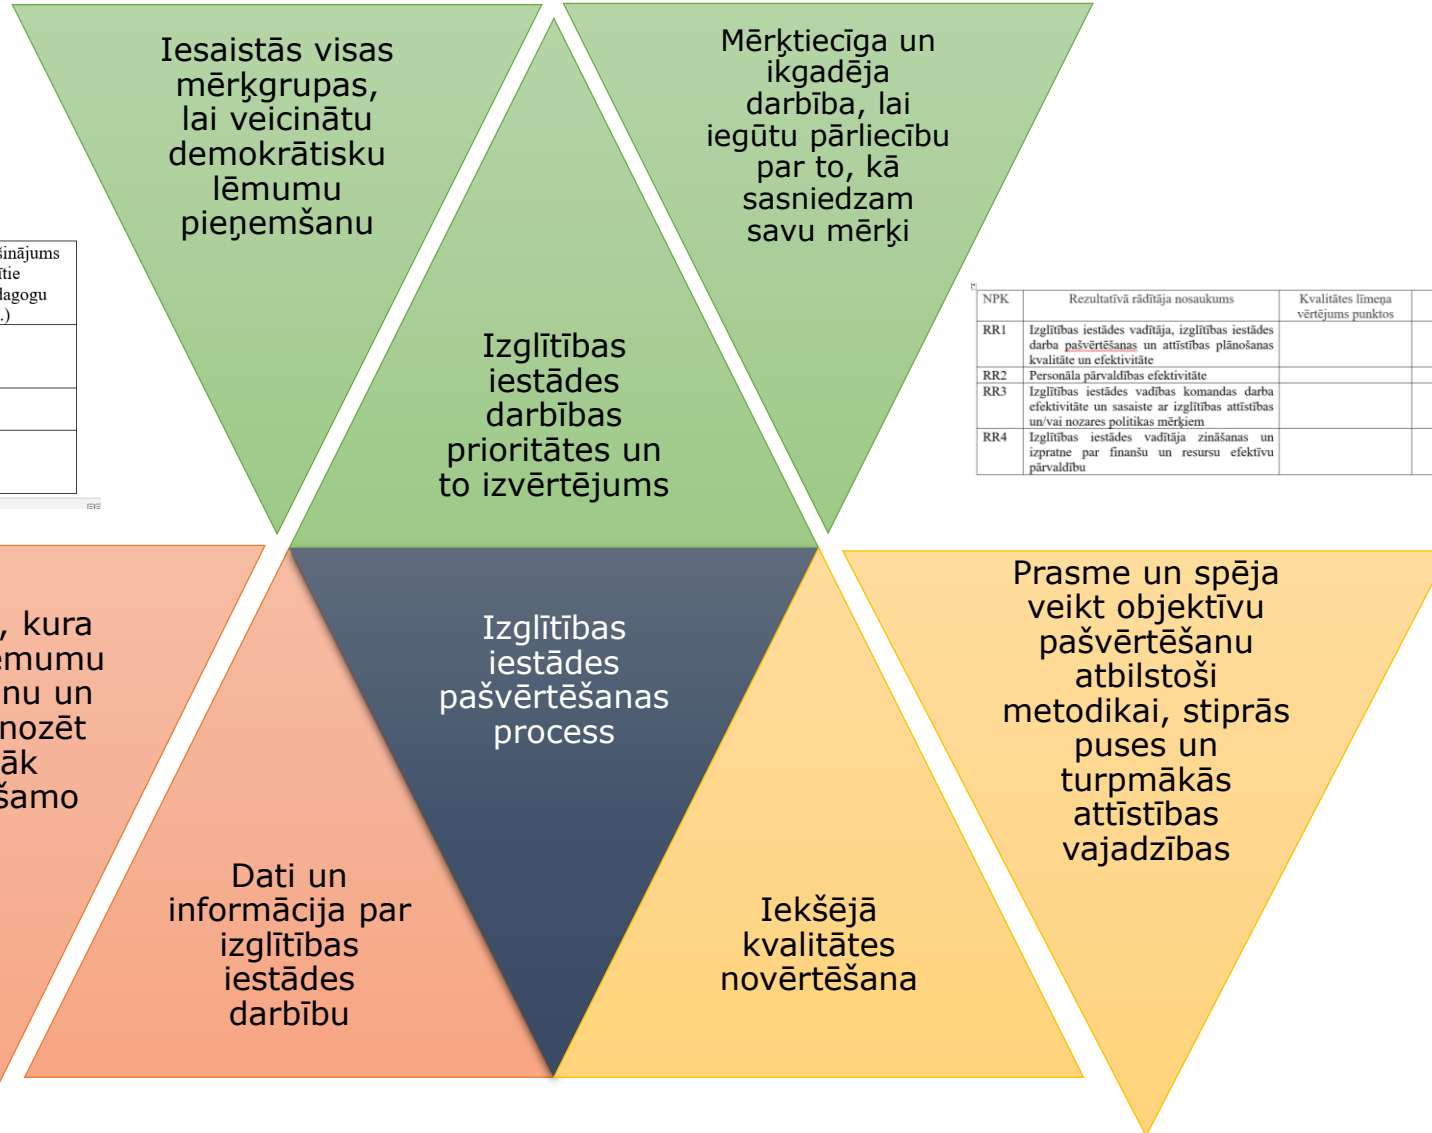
Iesaistās visas mērķgrupas, lai veicinātu demokrātisku lēmumu pieņemšanu

Mērķtiecīga un ikgadēja darbība, lai iegūtu pārliecību par to, kā sasniedzam savu mērķi

šinājums
ītie
dagogu
.)

Izglītības iestādes darbības prioritātes un to izvērtējums

| NPK | Rezultatīvā rādītāja nosaukums | Kvalitātes līmeņa vērtējums punktos |
|---|---|---|
| RR1 | Izglītības iestādes vadītāja, izglītības iestādes darba pašvērtēšanas un attīstības plānošanas kvalitāte un efektivitāte | |
| RR2 | Personāla pārvaldības efektivitāte | |
| RR3 | Izglītības iestādes vadības komandas darba efektivitāte un sasaiste ar izglītības attīstības un/vai nozares politikas mērķiem | |
| RR4 | Izglītības iestādes vadītāja zināšanas un izpratne par finanšu un resursu efektīvu pārvaldību | |

, kura
ēmumu
nu un
nozēt
āk
šamo

Izglītības iestādes pašvērtēšanas process

Prasme un spēja veikt objektīvu pašvērtēšanu atbilstoši metodikai, stiprās puses un turpmākās attīstības vajadzības

Dati un informācija par izglītības iestādes darbību

Iekšējā kvalitātes novērtēšana